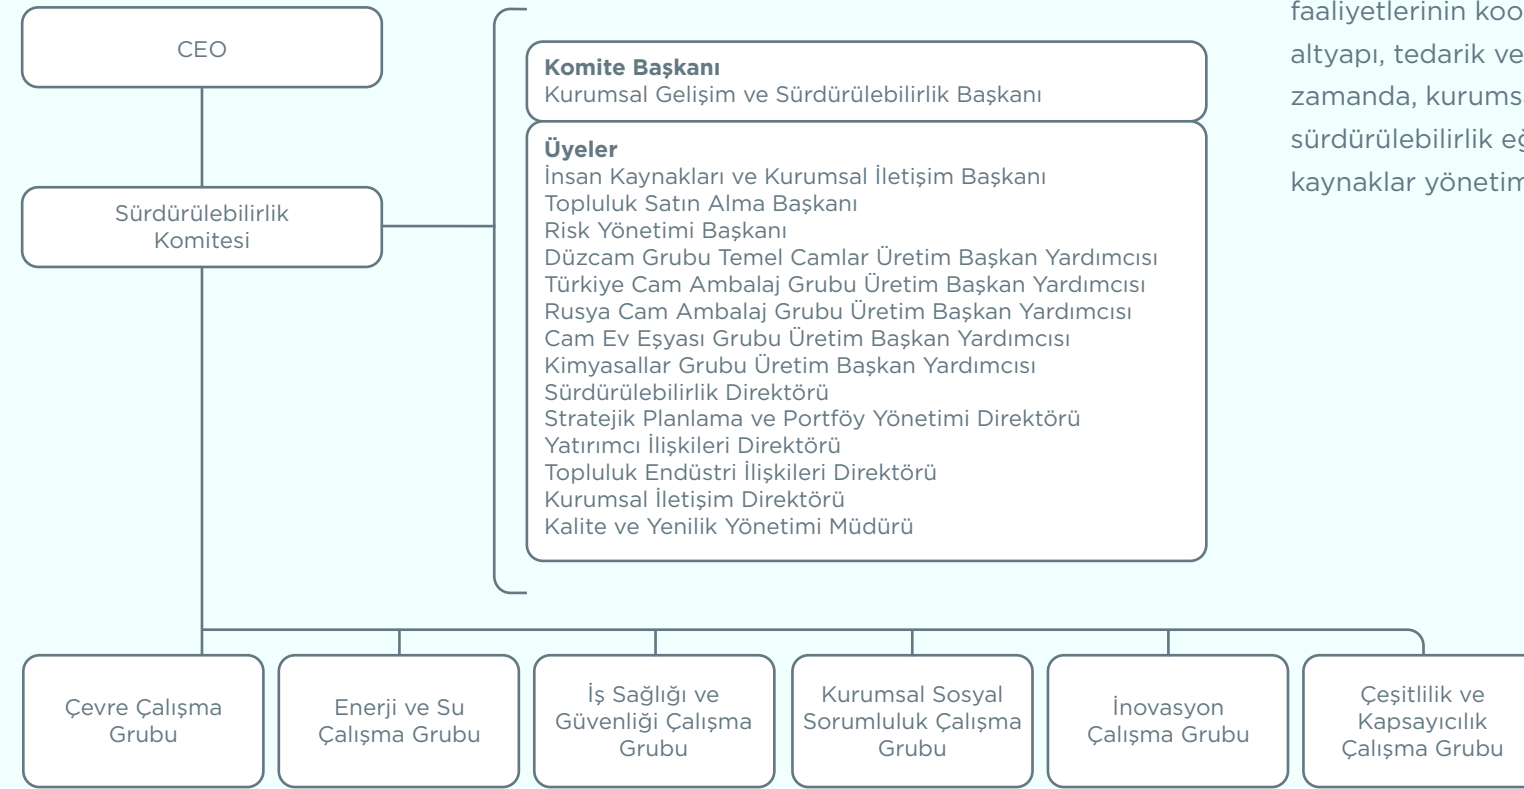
CEO

Sürdürülebilirlik Komitesi

**Komite Başkanı**
Kurumsal Gelişim ve Sürdürülebilirlik Başkanı

**Üyeler**
İnsan Kaynakları ve Kurumsal İletişim Başkanı
Topluluk Satın Alma Başkanı
Risk Yönetimi Başkanı
Düzcam Grubu Temel Camlar Üretim Başkan Yardımcısı
Türkiye Cam Ambalaj Grubu Üretim Başkan Yardımcısı
Rusya Cam Ambalaj Grubu Üretim Başkan Yardımcısı
Cam Ev Eşyası Grubu Üretim Başkan Yardımcısı
Kimyasallar Grubu Üretim Başkan Yardımcısı
Sürdürülebilirlik Direktörü
Stratejik Planlama ve Portföy Yönetimi Direktörü
Yatırımcı İlişkileri Direktörü
Topluluk Endüstri İlişkileri Direktörü
Kurumsal İletişim Direktörü
Kalite ve Yenilik Yönetimi Müdürü

faaliyetlerinin koo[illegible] altyapı, tedarik ve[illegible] zamanda, kurums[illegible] sürdürülebilirlik eğ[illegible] kaynaklar yönetim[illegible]

Çevre Çalışma Grubu

Enerji ve Su Çalışma Grubu

İş Sağlığı ve Güvenliği Çalışma Grubu

Kurumsal Sosyal Sorumluluk Çalışma Grubu

İnovasyon Çalışma Grubu

Çeşitlilik ve Kapsayıcılık Çalışma Grubu